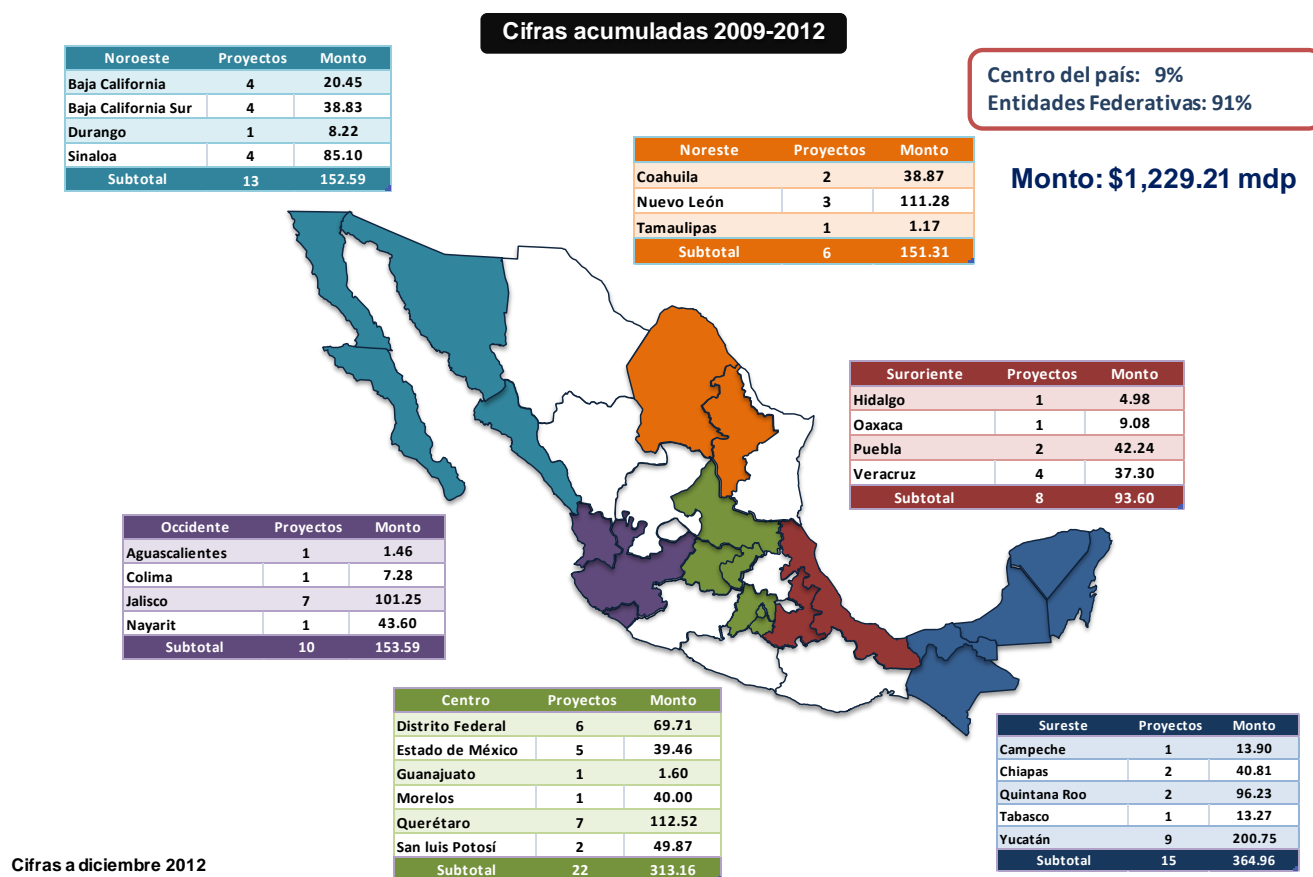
Cifras acumuladas 2009-2012

| Noroeste | Proyectos | Monto |
|---|---|---|
| Baja California | 4 | 20.45 |
| Baja California Sur | 4 | 38.83 |
| Durango | 1 | 8.22 |
| Sinaloa | 4 | 85.10 |
| Subtotal | 13 | 152.59 |

Centro del país: 9%
Entidades Federativas: 91%

| Noreste | Proyectos | Monto |
|---|---|---|
| Coahuila | 2 | 38.87 |
| Nuevo León | 3 | 111.28 |
| Tamaulipas | 1 | 1.17 |
| Subtotal | 6 | 151.31 |

Monto: $1,229.21 mdp

| Suroriente | Proyectos | Monto |
|---|---|---|
| Hidalgo | 1 | 4.98 |
| Oaxaca | 1 | 9.08 |
| Puebla | 2 | 42.24 |
| Veracruz | 4 | 37.30 |
| Subtotal | 8 | 93.60 |

| Occidente | Proyectos | Monto |
|---|---|---|
| Aguascalientes | 1 | 1.46 |
| Colima | 1 | 7.28 |
| Jalisco | 7 | 101.25 |
| Nayarit | 1 | 43.60 |
| Subtotal | 10 | 153.59 |

| Centro | Proyectos | Monto |
|---|---|---|
| Distrito Federal | 6 | 69.71 |
| Estado de México | 5 | 39.46 |
| Guanajuato | 1 | 1.60 |
| Morelos | 1 | 40.00 |
| Querétaro | 7 | 112.52 |
| San luis Potosí | 2 | 49.87 |
| Subtotal | 22 | 313.16 |

| Sureste | Proyectos | Monto |
|---|---|---|
| Campeche | 1 | 13.90 |
| Chiapas | 2 | 40.81 |
| Quintana Roo | 2 | 96.23 |
| Tabasco | 1 | 13.27 |
| Yucatán | 9 | 200.75 |
| Subtotal | 15 | 364.96 |

Cifras a diciembre 2012